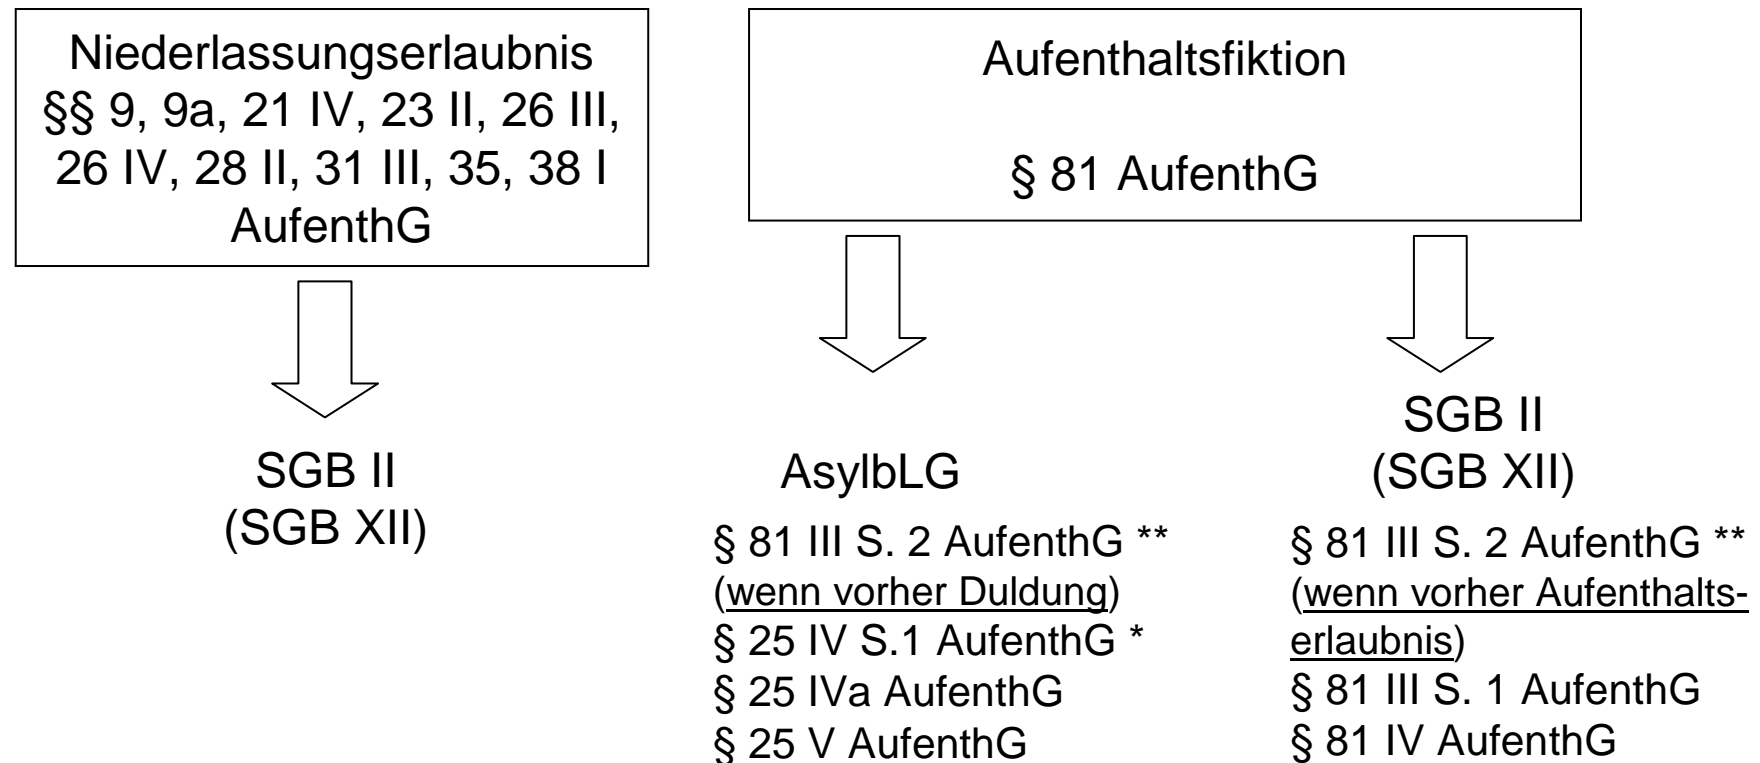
Niederlassungserlaubnis
§§ 9, 9a, 21 IV, 23 II, 26 III, 26 IV, 28 II, 31 III, 35, 38 I AufenthG

SGB II
(SGB XII)

Aufenthaltsfiktion

§ 81 AufenthG

AsylbLG

§ 81 III S. 2 AufenthG **
(wenn vorher Duldung)
§ 25 IV S.1 AufenthG *
§ 25 IVa AufenthG
§ 25 V AufenthG

SGB II
(SGB XII)

§ 81 III S. 2 AufenthG **
(wenn vorher Aufenthaltserlaubnis)
§ 81 III S. 1 AufenthG
§ 81 IV AufenthG